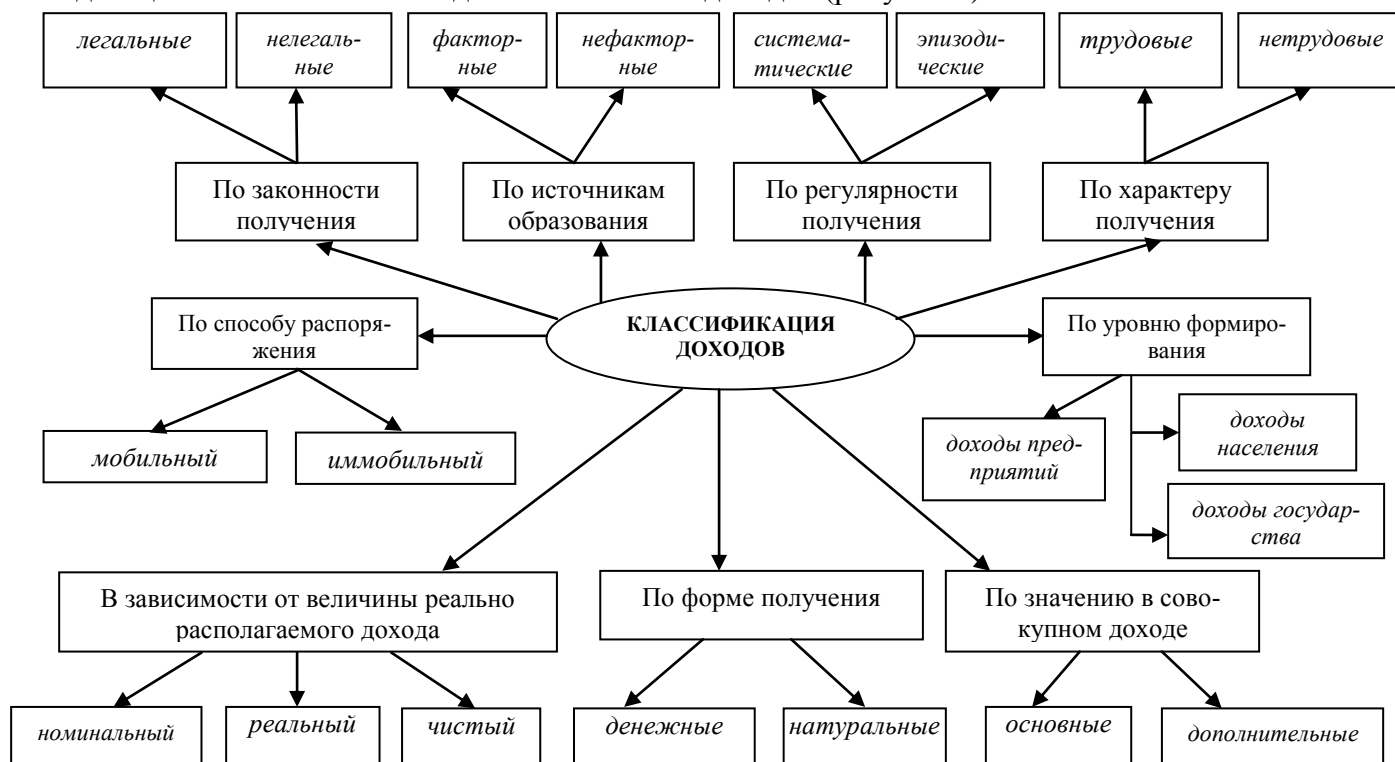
легальные

нелегальные

факторные

нефакторные

систематические

эпизодические

трудовые

нетрудовые

По законности получения

По источникам образования

По регулярности получения

По характеру получения

По способу распоряжения

КЛАССИФИКАЦИЯ ДОХОДОВ

По уровню формирования

мобильный

иммобильный

доходы предприятий

доходы населения

доходы государства

В зависимости от величины реально располагаемого дохода

По форме получения

По значению в совокупном доходе

номинальный

реальный

чистый

денежные

натуральные

основные

дополнительные